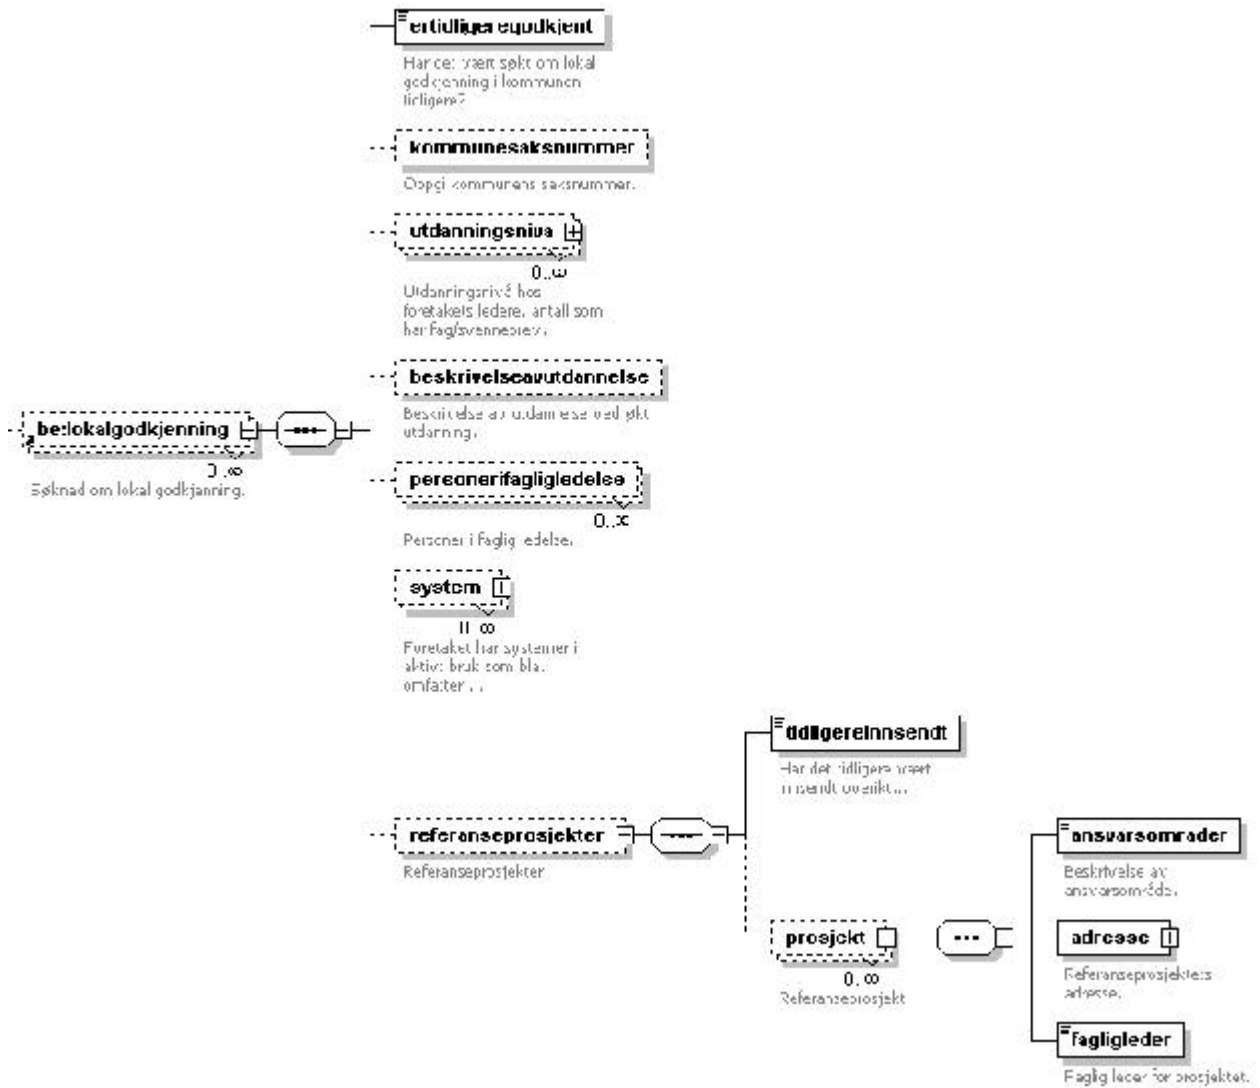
ertidligeregodkjent
Har det vært søkt om lokal godkjenning i kommunen tidligere?

kommunesaksnummer
Oppgi kommunens saksnummer.

utdanningsniva
0..∞
Utdanningsnivå hos foretakets ledere, antall som har fag/svennebrev.

beskrivelseavutdannelse
Beskrivelse av utdannelse ved økt utdanning.

betlokalgodkjenning
0..∞
Søknad om lokal godkjenning.

personerifagligledelse
0..∞
Personer i faglig ledelse.

system
0..∞
Foretaket har systemer i aktiv bruk som bla. omfatter ...

tidligereinnsendt
Har det tidligere vært innsendt oversikt...

referanseprosjekter
Referanseprosjekter

prosjekt
0..∞
Referanseprosjekt

ansvarsomrader
Beskrivelse av ansvarsområde.

adresse
Referanseprosjekters adresse.

fagligleder
Faglig leder for prosjektet.